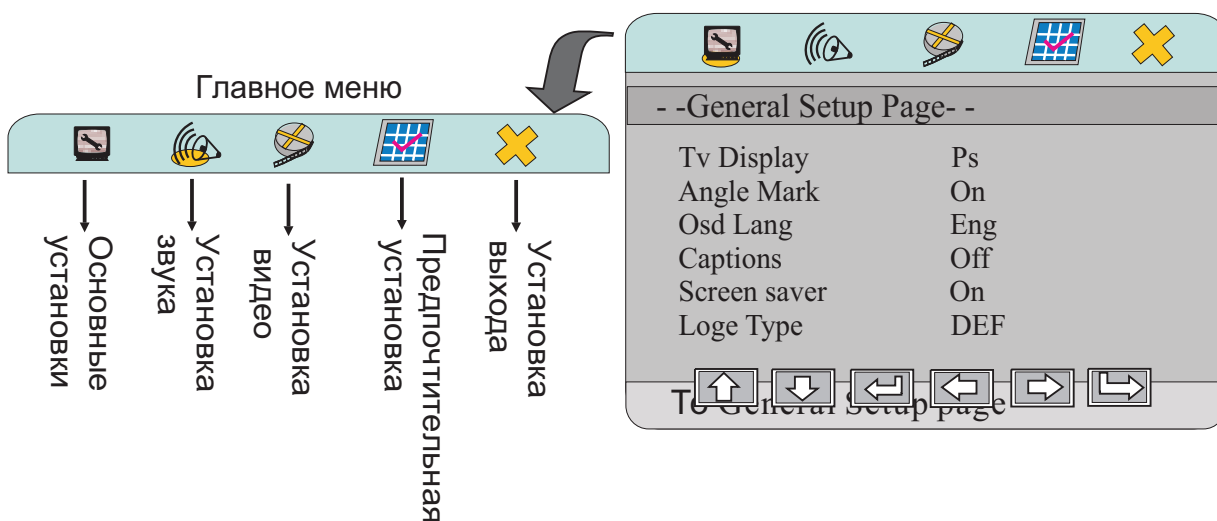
Главное меню

Основные установки

Установка звука

Установка видео

Предпочтительная установка

Установка выхода

- -General Setup Page- -

| | |
|---|---|
| Tv Display | Ps |
| Angle Mark | On |
| Osd Lang | Eng |
| Captions | Off |
| Screen saver | On |
| Loge Type | DEF |

To General Setup page